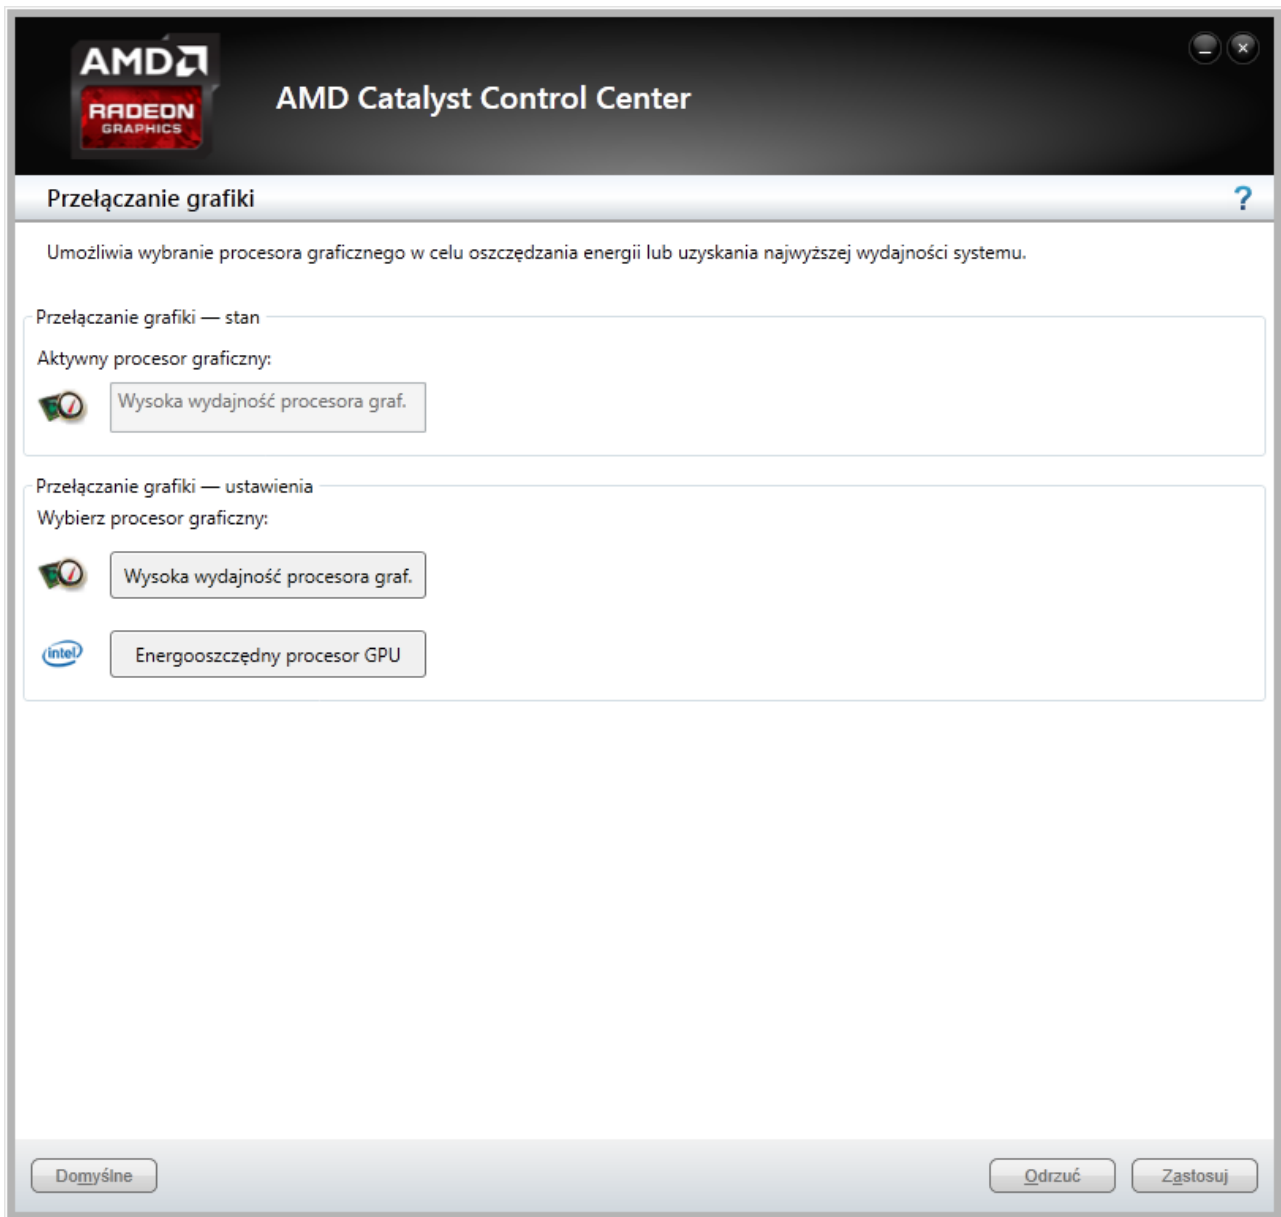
AMD
RADEON
GRAPHICS

AMD Catalyst Control Center

Przełączanie grafiki

?

Umożliwia wybranie procesora graficznego w celu oszczędzania energii lub uzyskania najwyższej wydajności systemu.

Przełączanie grafiki — stan

Aktywny procesor graficzny:

Wysoka wydajność procesora graf.

Przełączanie grafiki — ustawienia

Wybierz procesor graficzny:

Wysoka wydajność procesora graf.

intel

Energooszczędny procesor GPU

Domyślne

Odrzuć

Zastosuj